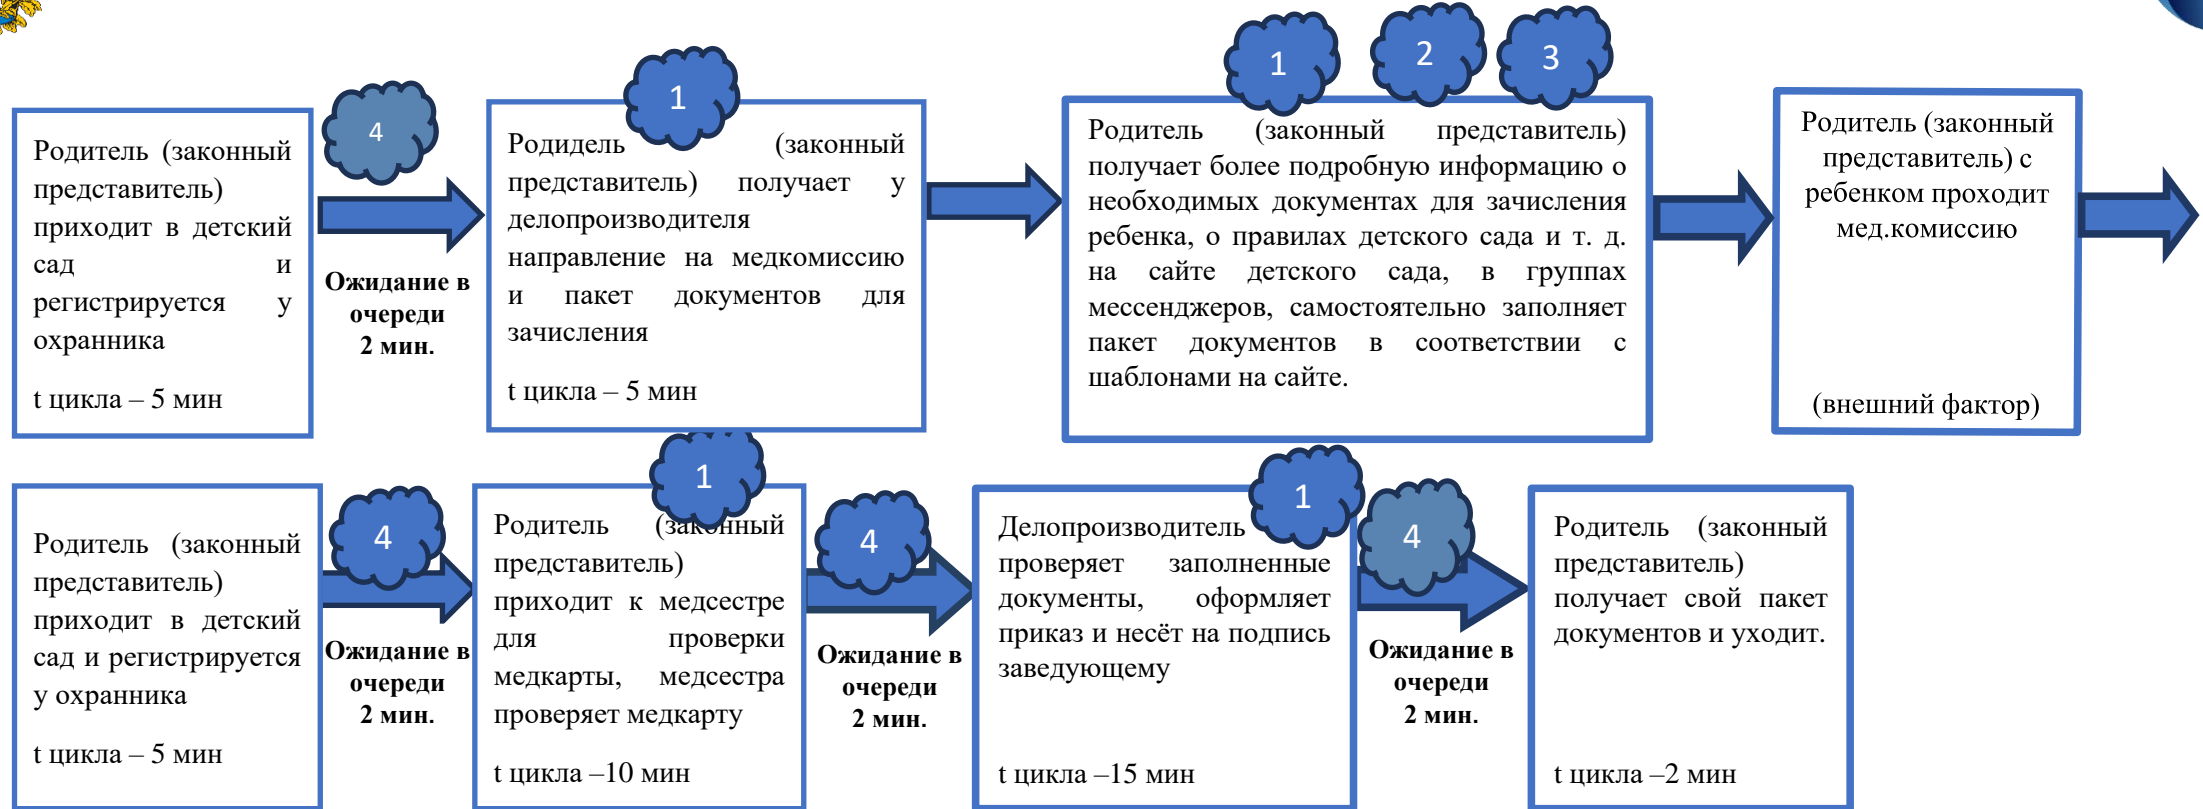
Родитель (законный представитель) приходит в детский сад и регистрируется у охранника

t цикла – 5 мин

4

Ожидание в очереди 2 мин.

1

Родидель (законный представитель) получает у делопроизводителя направление на медкомиссию и пакет документов для зачисления

t цикла – 5 мин

1 2 3

Родитель (законный представитель) получает более подробную информацию о необходимых документах для зачисления ребенка, о правилах детского сада и т. д. на сайте детского сада, в группах мессенджеров, самостоятельно заполняет пакет документов в соответствии с шаблонами на сайте.

Родитель (законный представитель) с ребенком проходит мед.комиссию

(внешний фактор)

Родитель (законный представитель) приходит в детский сад и регистрируется у охранника

t цикла – 5 мин

4

Ожидание в очереди 2 мин.

1

Родитель (законный представитель) приходит к медсестре для проверки медкарты, медсестра проверяет медкарту

t цикла –10 мин

4

Ожидание в очереди 2 мин.

1

Делопроизводитель проверяет заполненные документы, оформляет приказ и несёт на подпись заведующему

t цикла –15 мин

4

Ожидание в очереди 2 мин.

Родитель (законный представитель) получает свой пакет документов и уходит.

t цикла –2 мин